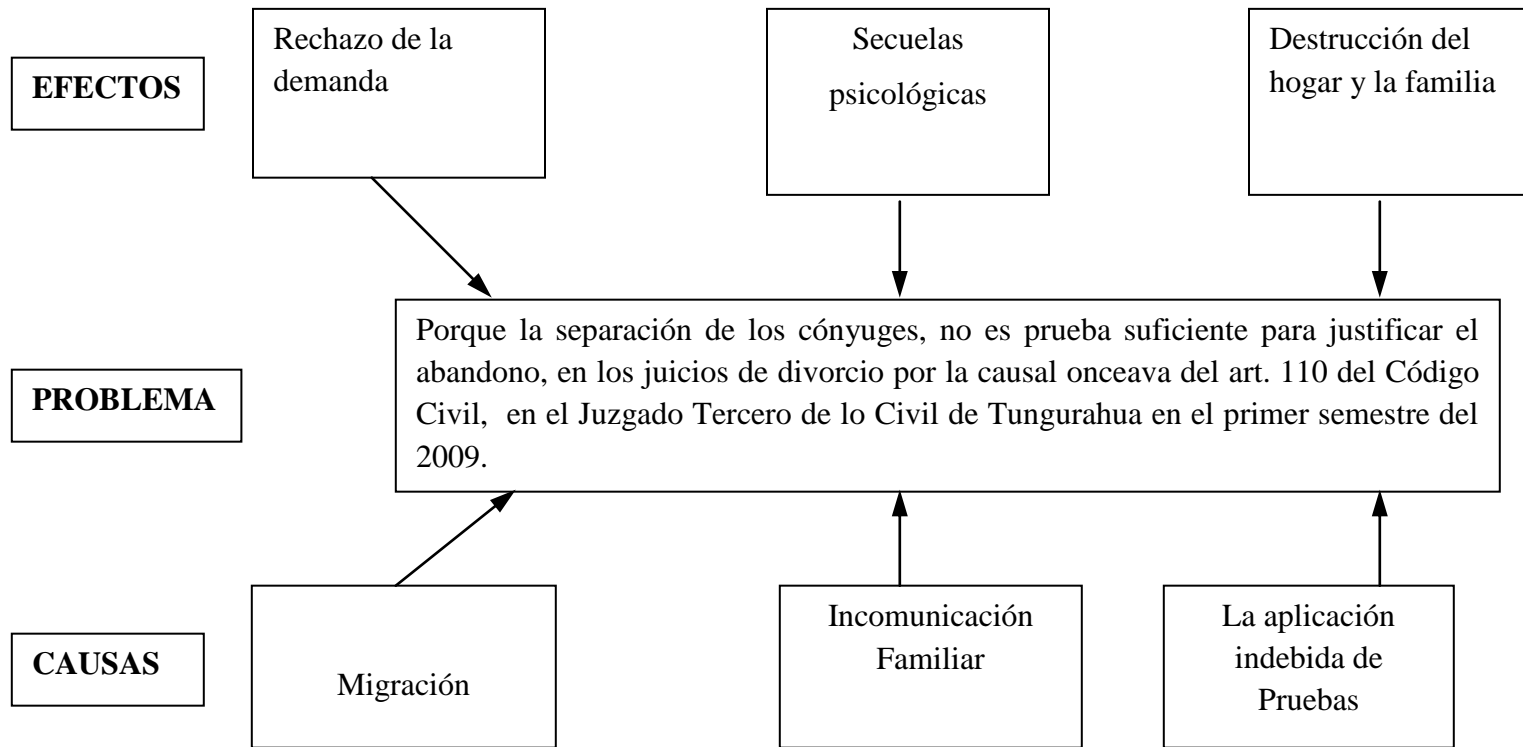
EFECTOS

Rechazo de la demanda

Secuelas psicológicas

Destrucción del hogar y la familia

PROBLEMA

Porque la separación de los cónyuges, no es prueba suficiente para justificar el abandono, en los juicios de divorcio por la causal onceava del art. 110 del Código Civil, en el Juzgado Tercero de lo Civil de Tungurahua en el primer semestre del 2009.

CAUSAS

Migración

Incomunicación Familiar

La aplicación indebida de Pruebas